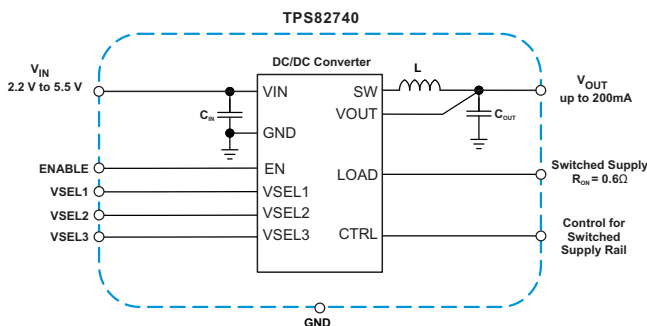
TPS82740

DC/DC Converter

$V_{IN}$
2.2 V to 5.5 V

VIN

$C_{IN}$

GND

SW

VOUT

L

$C_{OUT}$

$V_{OUT}$
up to 200mA

ENABLE

EN

VSEL1

VSEL1

VSEL2

VSEL2

VSEL3

VSEL3

LOAD

Switched Supply
$R_{ON} = 0.6\Omega$

CTRL

Control for
Switched
Supply Rail

GND